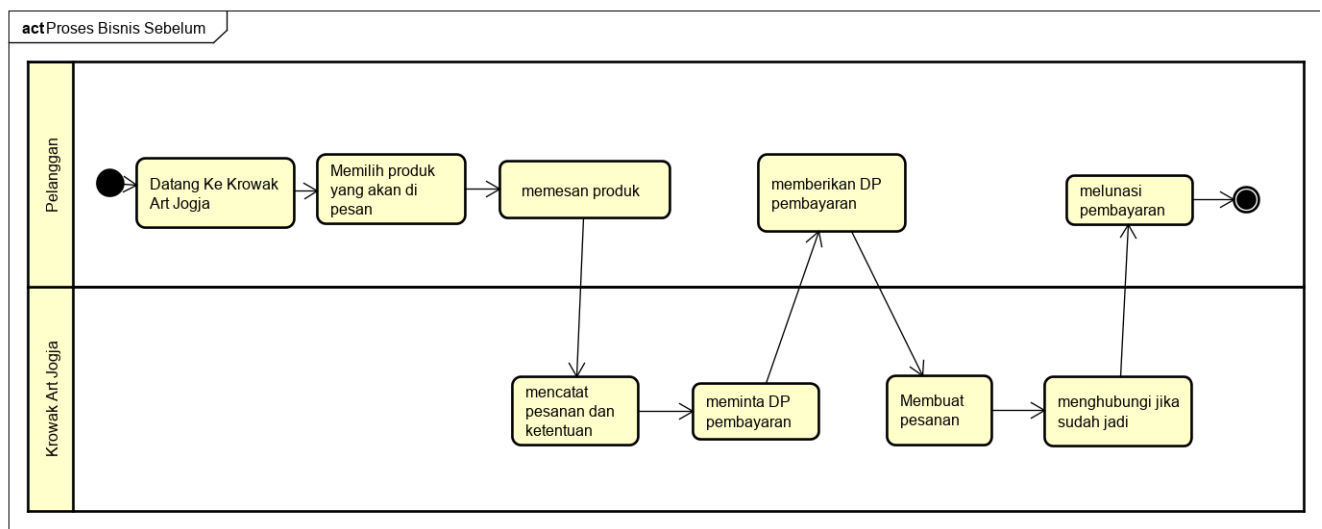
act Proses Bisnis Sebelum

Pelanggan

Datang Ke Krowak Art Jogja

Memilih produk yang akan di pesan

memesan produk

memberikan DP pembayaran

melunasi pembayaran

Krowak Art Jogja

mencatat pesanan dan ketentuan

meminta DP pembayaran

Membuat pesanan

menghubungi jika sudah jadi